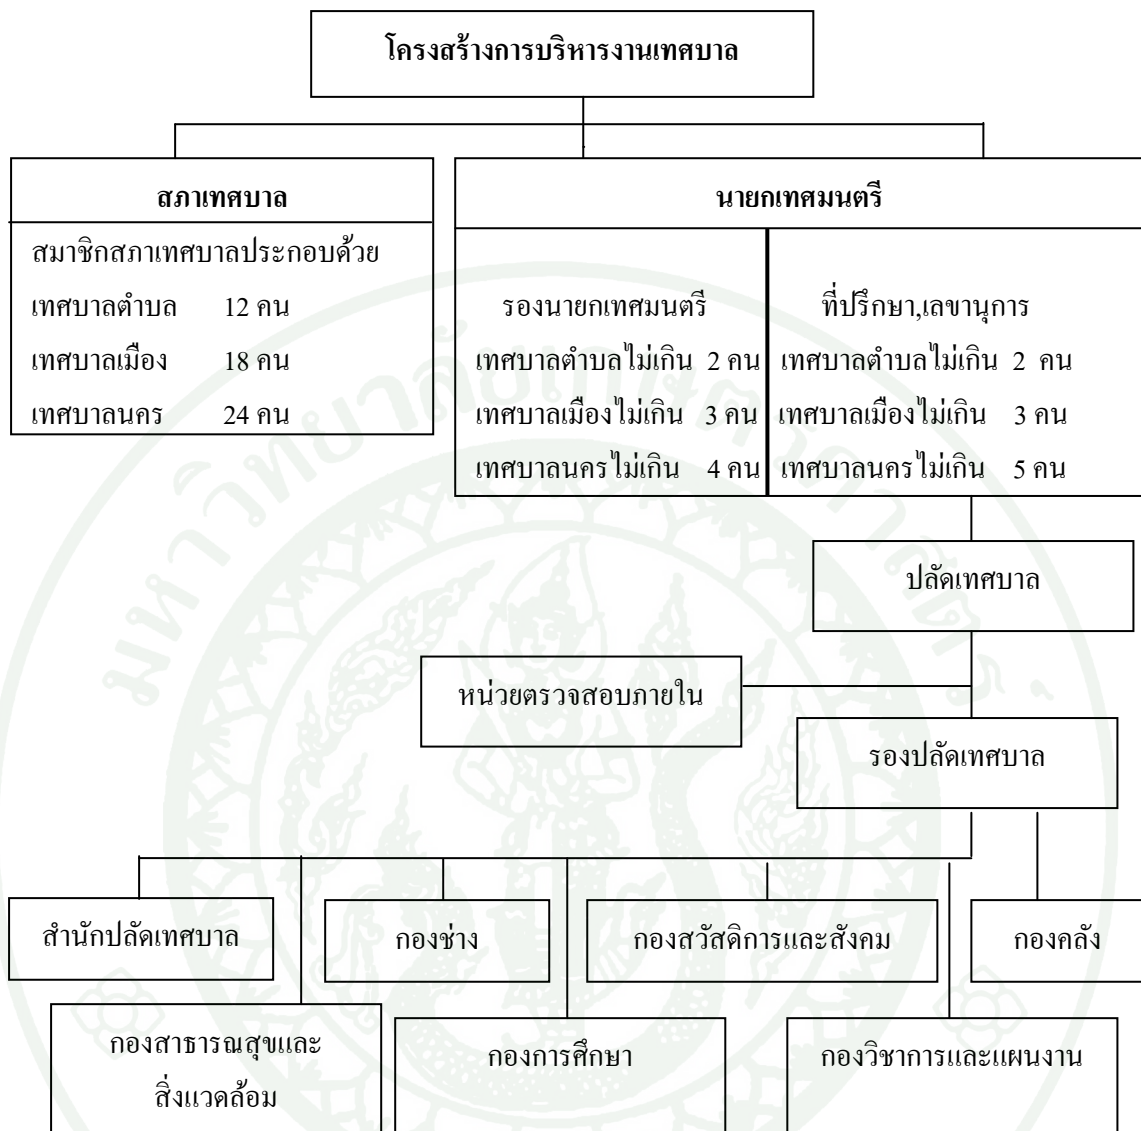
โครงสร้างการบริหารงานเทศบาล

สภาเทศบาล

สมาชิกสภาเทศบาลประกอบด้วย
เทศบาลตำบล 12 คน
เทศบาลเมือง 18 คน
เทศบาลนคร 24 คน

นายกเทศมนตรี

รองนายกเทศมนตรี
เทศบาลตำบลไม่เกิน 2 คน
เทศบาลเมืองไม่เกิน 3 คน
เทศบาลนครไม่เกิน 4 คน

ที่ปรึกษา,เลขานุการ
เทศบาลตำบลไม่เกิน 2 คน
เทศบาลเมืองไม่เกิน 3 คน
เทศบาลนครไม่เกิน 5 คน

ปลัดเทศบาล

หน่วยตรวจสอบภายใน

รองปลัดเทศบาล

สำนักปลัดเทศบาล

กองช่าง

กองสวัสดิการและสังคม

กองคลัง

กองสาธารณสุขและสิ่งแวดล้อม

กองการศึกษา

กองวิชาการและแผนงาน